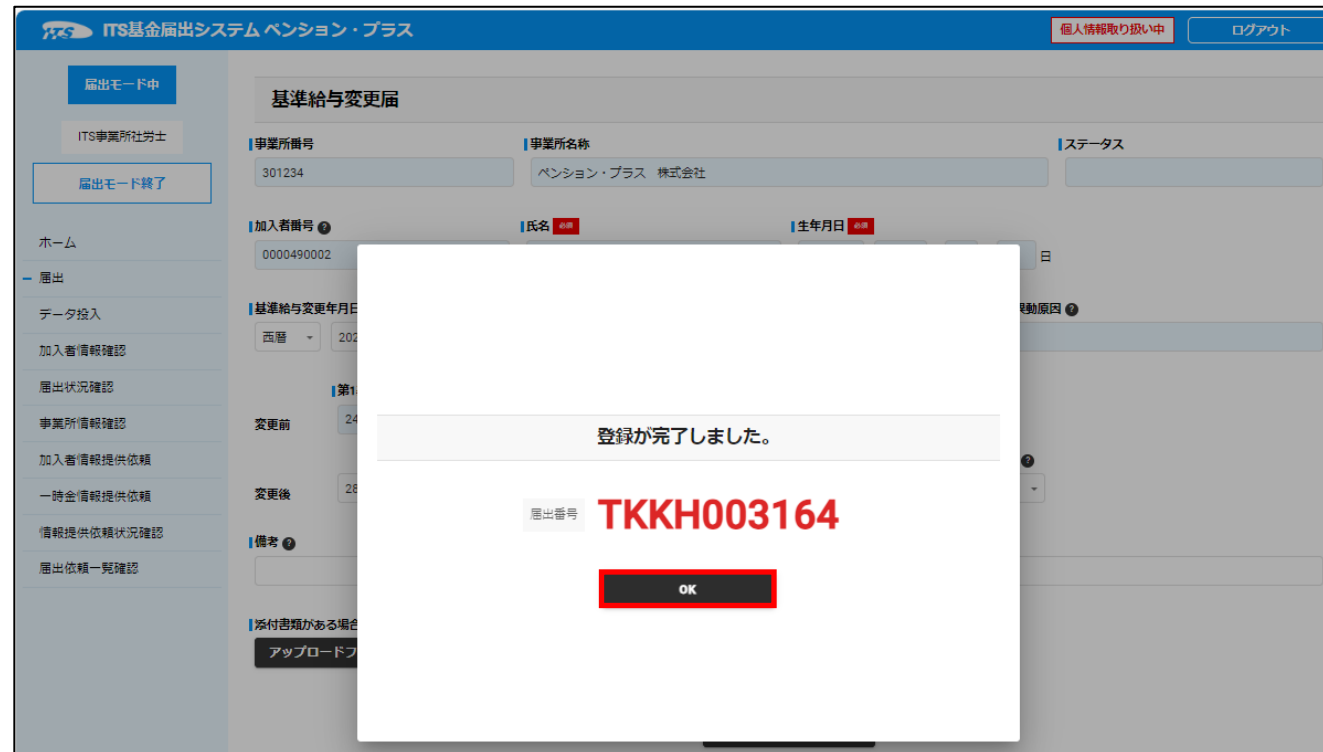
ITS ITS基金届出システム ペンション・プラス

個人情報取り扱い中

ログアウト

届出モード中

ITS事業所社労士

届出モード終了

ホーム

– 届出

データ投入

加入者情報確認

届出状況確認

事業所情報確認

加入者情報提供依頼

一時金情報提供依頼

情報提供依頼状況確認

届出依頼一覧確認

基準給与変更届

事業所番号

301234

事業所名称

ペンション・プラス 株式会社

ステータス

加入者番号

0000490002

氏名 必須

生年月日 必須

日

基準給与変更年月日

西暦

202

変動原因

第1

変更前

24

変更後

28

備考

添付書類がある場合

アップロードフ

登録が完了しました。

届出番号 TKKH003164

OK